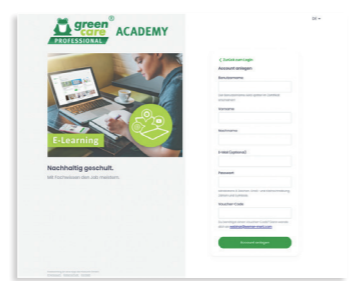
green care® PROFESSIONAL ACADEMY

DE

E-Learning

Nachhaltig geschult.

Wir hochwerten den Job machen.

< Zurück zum Login

Benutzer anlegen

Benutzername

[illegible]

Vorname

Nachname

E-Mail (optional)

Passwort

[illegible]

Voucher Code

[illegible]

Benutzer anlegen

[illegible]